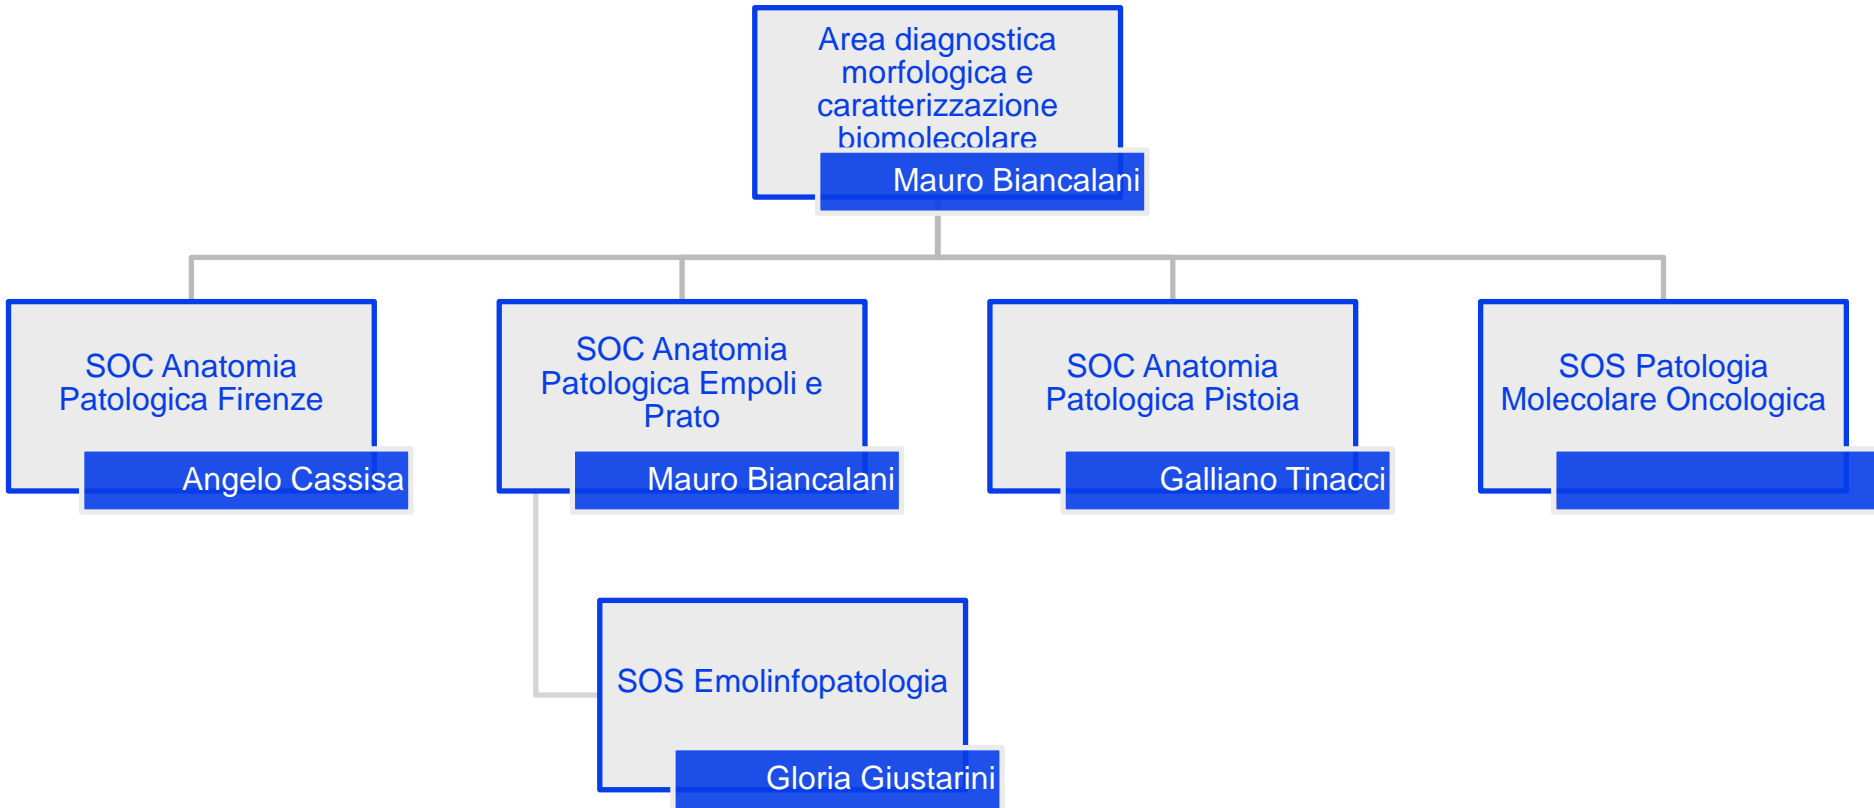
Area diagnostica morfologica e caratterizzazione biomolecolare

Mauro Biancalani

SOC Anatomia Patologica Firenze

Angelo Cassisa

SOC Anatomia Patologica Empoli e Prato

Mauro Biancalani

SOC Anatomia Patologica Pistoia

Galliano Tinacci

SOS Patologia Molecolare Oncologica

SOS Emolinfopatologia

Gloria Giustarini